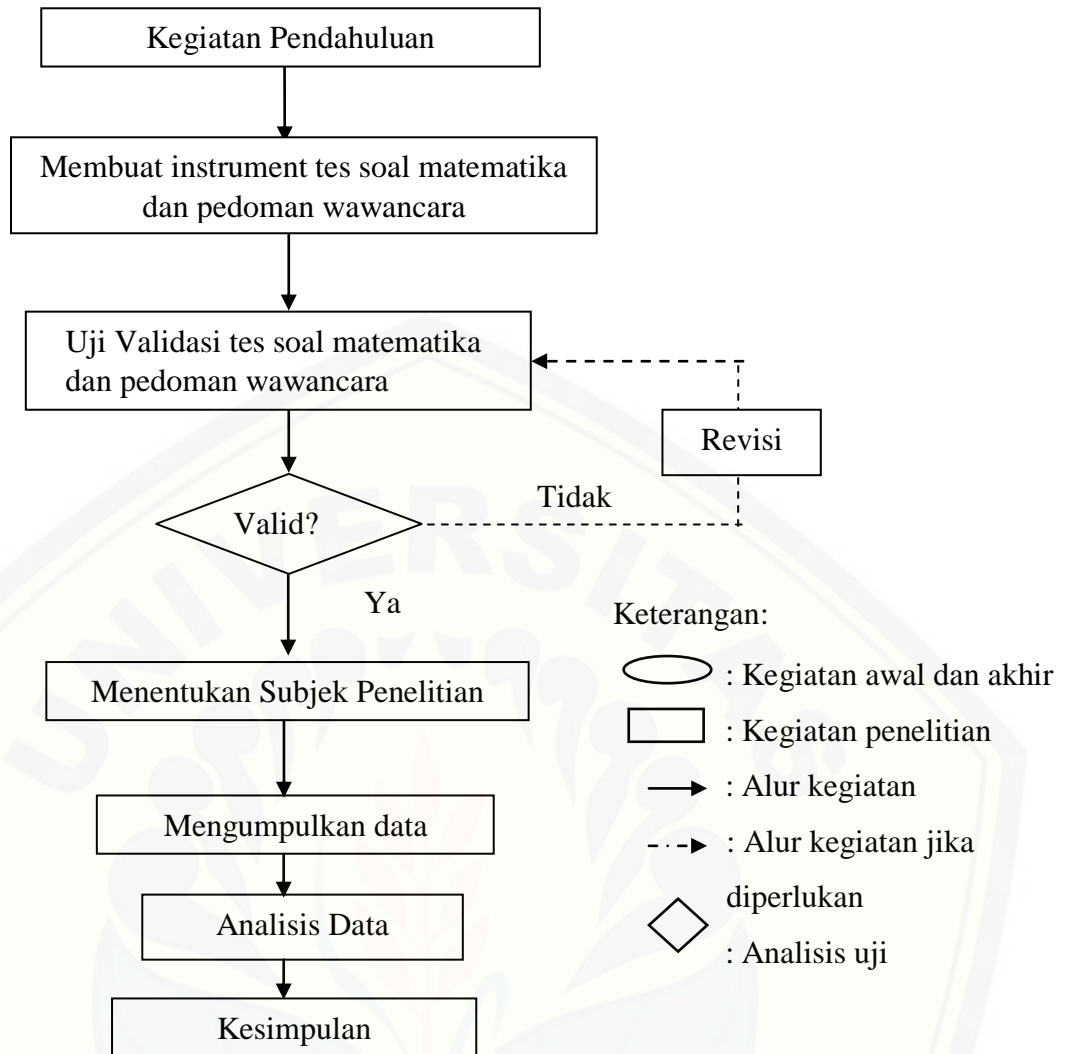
Kegiatan Pendahuluan

Membuat instrument tes soal matematika dan pedoman wawancara

Uji Validasi tes soal matematika dan pedoman wawancara

Revisi

Tidak

Valid?

Ya

Menentukan Subjek Penelitian

Mengumpulkan data

Analisis Data

Kesimpulan

Keterangan:

: Kegiatan awal dan akhir

: Kegiatan penelitian

: Alur kegiatan

: Alur kegiatan jika diperlukan

: Analisis uji